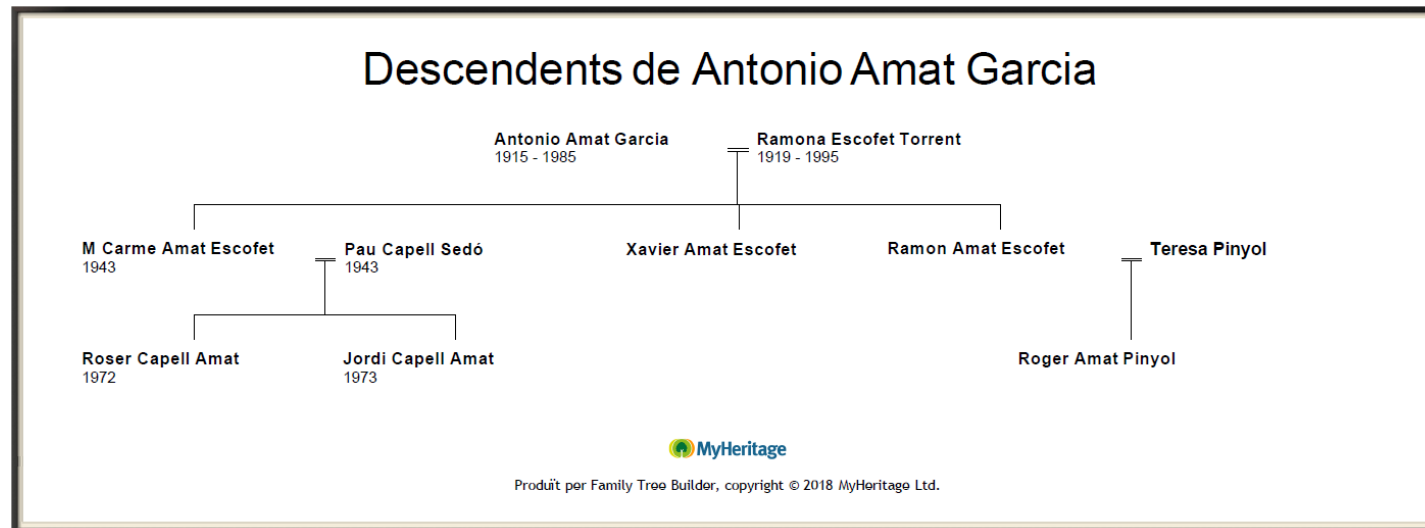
Descendents de Antonio Amat Garcia

Antonio Amat Garcia
1915 - 1985

Ramona Escofet Torrent
1919 - 1995

M Carme Amat Escofet
1943

Pau Capell Sedó
1943

Xavier Amat Escofet

Ramon Amat Escofet

Teresa Pinyol

Roser Capell Amat
1972

Jordi Capell Amat
1973

Roger Amat Pinyol

MyHeritage

Produït per Family Tree Builder, copyright © 2018 MyHeritage Ltd.